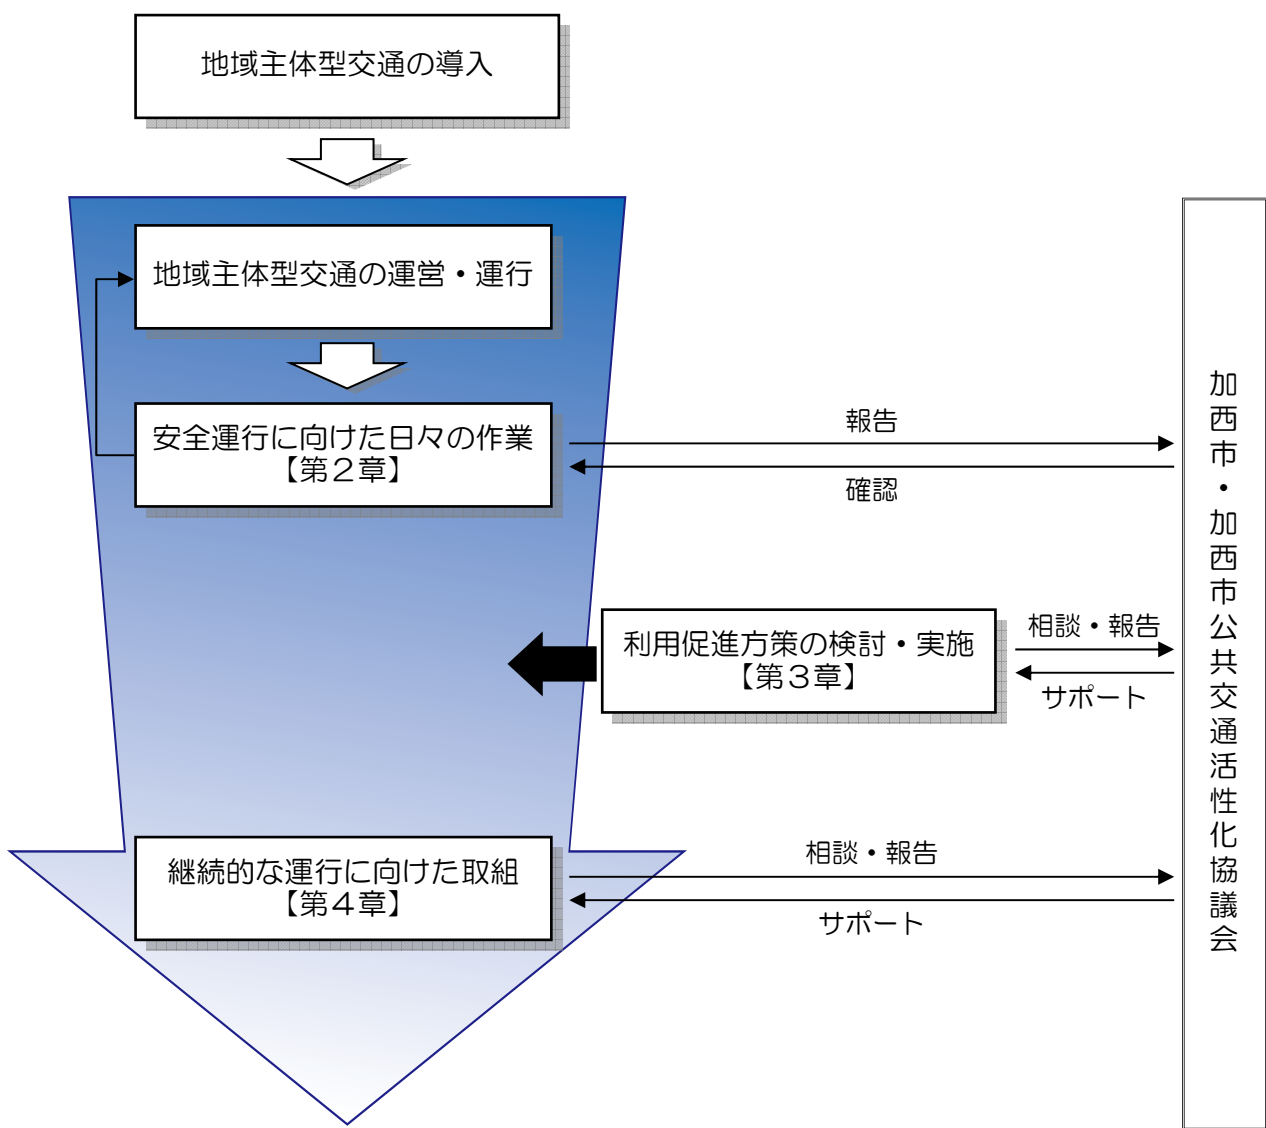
地域主体型交通の導入

地域主体型交通の運営・運行

安全運行に向けた日々の作業
【第２章】

報告

確認

利用促進方策の検討・実施
【第３章】

相談・報告

サポート

継続的な運行に向けた取組
【第４章】

相談・報告

サポート

加西市・加西市公共交通活性化協議会